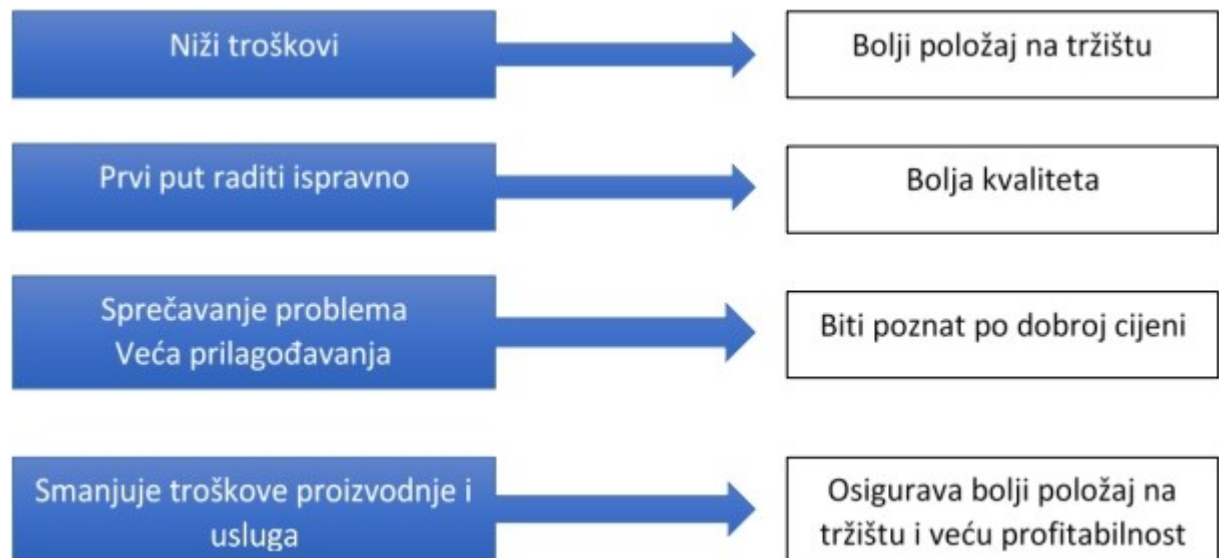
Niži troškovi

Bolji položaj na tržištu

Prvi put raditi ispravno

Bolja kvaliteta

Sprečavanje problema
Veća prilagođavanja

Biti poznat po dobroj cijeni

Smanjuje troškove proizvodnje i usluga

Osigurava bolji položaj na tržištu i veću profitabilnost